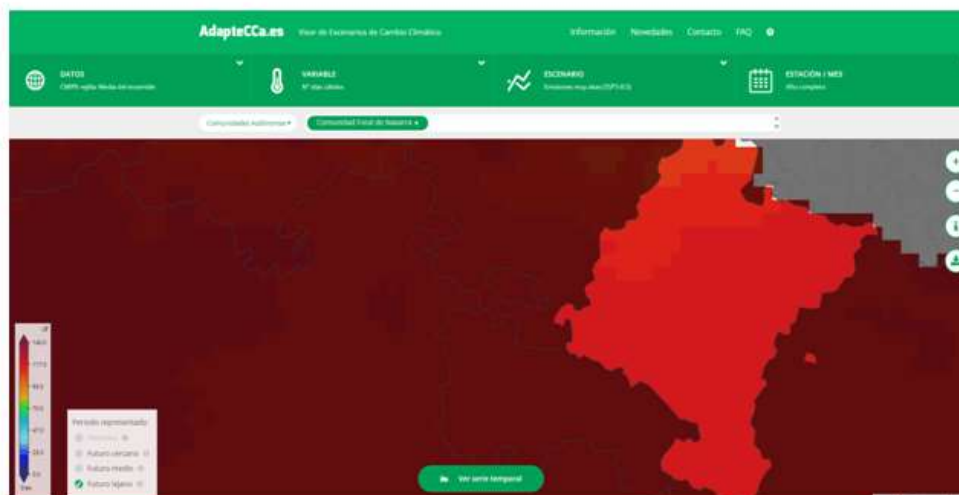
AdapteCCa.es Visor de Escenarios de Cambio Climático

Información Novedades Contacto FAQ

DATOS
CMIP6 rejilla: Media del ensemble

VARIABLE
Nº días cálidos

ESCENARIO
Emisiones muy altas (SSP5-8.5)

ESTACIÓN / MES
Año completo

Comunidades Autónomas ▾

Comunidad Foral de Navarra ▾

Periodo representado:
Histórico
Futuro cercano
Futuro medio
Futuro lejano

Ver serie temporal